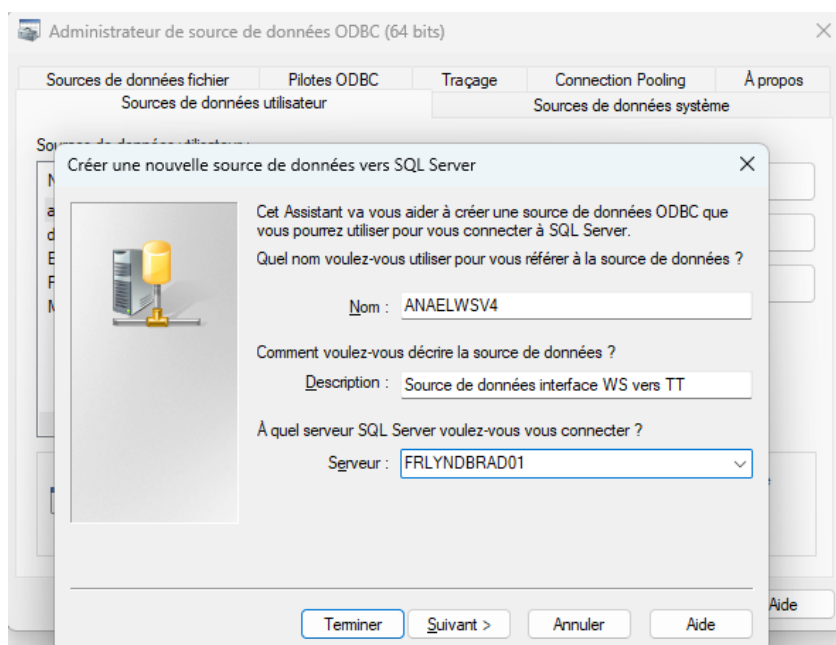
Administrateur de source de données ODBC (64 bits)

Sources de données fichier | Pilotes ODBC | Traçage | Connection Pooling | À propos
Sources de données utilisateur | Sources de données système

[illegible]

Créer une nouvelle source de données vers SQL Server

Cet Assistant va vous aider à créer une source de données ODBC que vous pourrez utiliser pour vous connecter à SQL Server.

Quel nom voulez-vous utiliser pour vous référer à la source de données ?

Nom : ANAELWSV4

Comment voulez-vous décrire la source de données ?

Description : Source de données interface WS vers TT

À quel serveur SQL Server voulez-vous vous connecter ?

Serveur : FRLYNDBRAD01

Terminer | Suivant > | Annuler | Aide

Aide